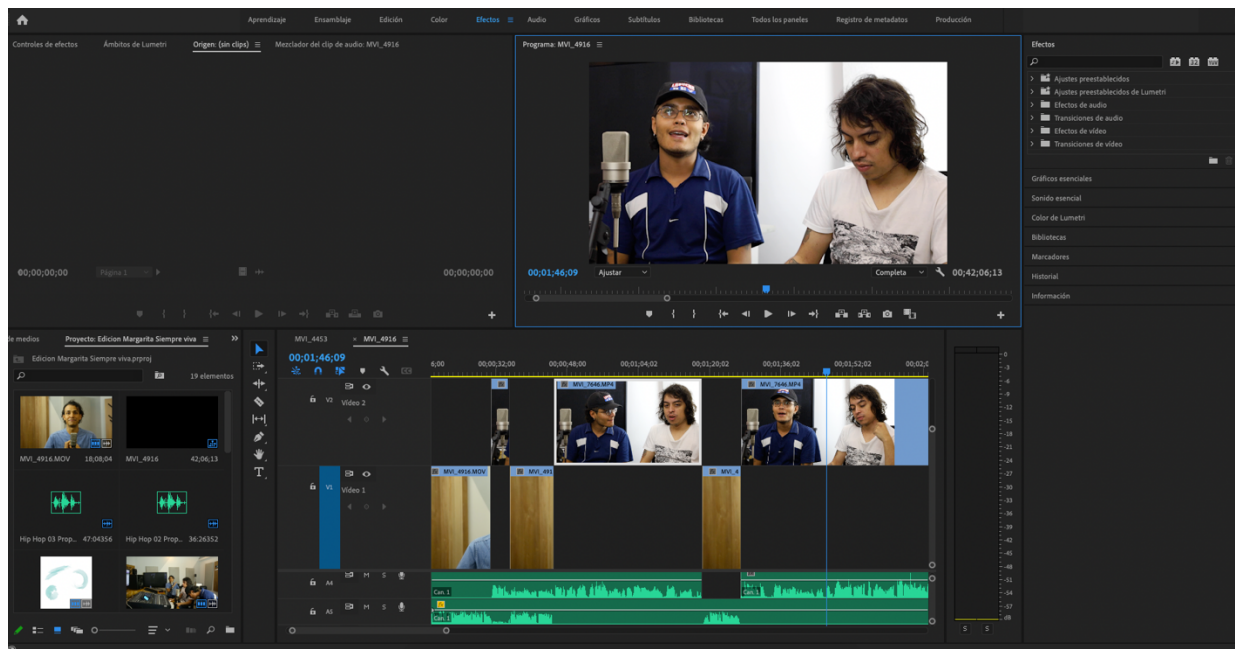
Aprendizaje Ensamblaje Edición Color Efectos Audio Gráficos Subtítulos Bibliotecas Todos los paneles Registro de metadatos Producción

Controles de efectos Ámbitos de Lumetri Origen: (sin clips) Mezclador del clip de audio: MVI_4916

Programa: MVI_4916

Efectos

Ajustes preestablecidos
Ajustes preestablecidos de Lumetri
Efectos de audio
Transiciones de audio
Efectos de vídeo
Transiciones de vídeo

Gráficos esenciales
Sonido esencial
Color de Lumetri
Bibliotecas
Marcadores
Historial
Información

00;00;00;00 Página 1 00;00;00;00

00;01;46;09 Ajustar Completa 00;42;06;13

de medios Proyecto: Edicion Margarita Siempre viva

Edicion Margarita Siempre viva.prproj
19 elementos

MVI_4916.MOV 18;08;04 MVI_4916 42;06;13
Hip Hop 03 Prop... 47:04356 Hip Hop 02 Prop... 36:26352

MVI_4453 MVI_4916
00;01;46;09

6;00 00;00;32;00 00;00;48;00 00;01;04;02 00;01;20;02 00;01;36;02 00;01;52;02 00;02;0

V2 Vídeo 2
V1 Vídeo 1
A4 M S
A5 M S

MVI_7646.MP4 MVI_7646.MP4
MVI_4916.MOV MVI_491 MVI_4
Can. 1 Can. 1 Can. 1

0 -3 -6 -9 -12 -15 -18 -21 -24 -27 -30 -33 -36 -39 -42 -45 -48 -51 -54 -57 dB
S S